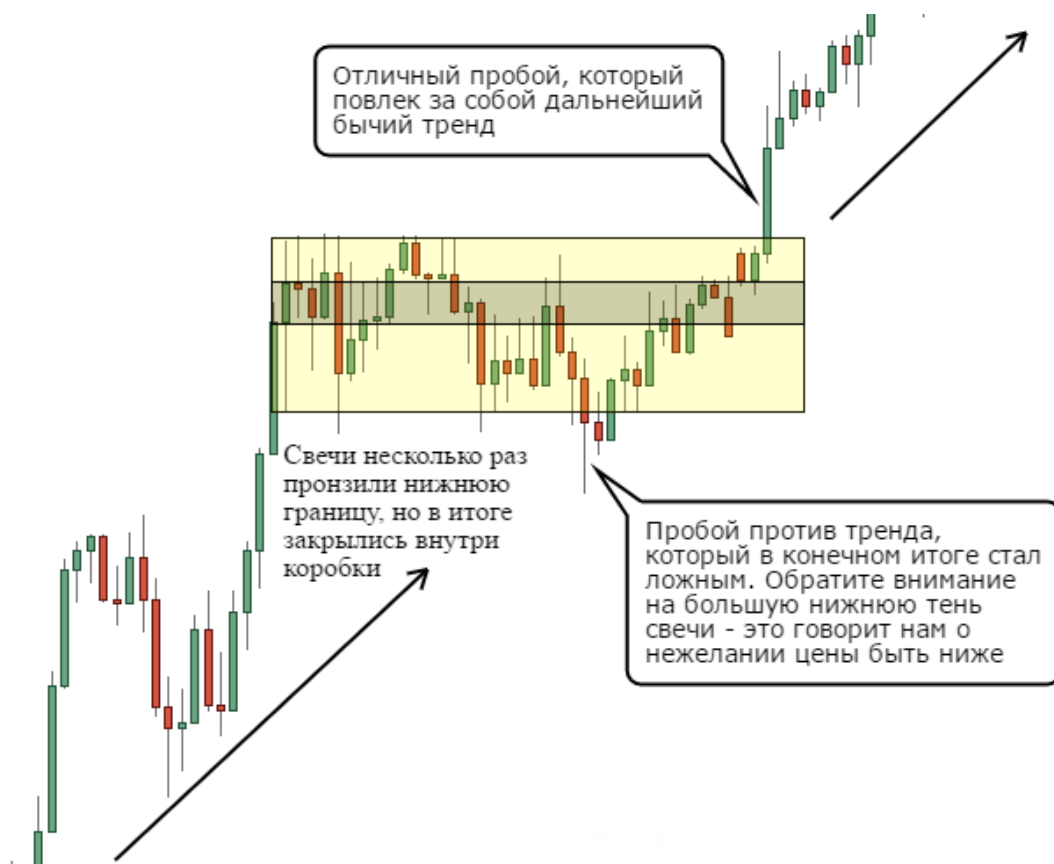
Отличный пробой, который повлек за собой дальнейший бычий тренд

Свечи несколько раз пронзили нижнюю границу, но в итоге закрылись внутри коробки

Пробой против тренда, который в конечном итоге стал ложным. Обратите внимание на большую нижнюю тень свечи - это говорит нам о нежелании цены быть ниже